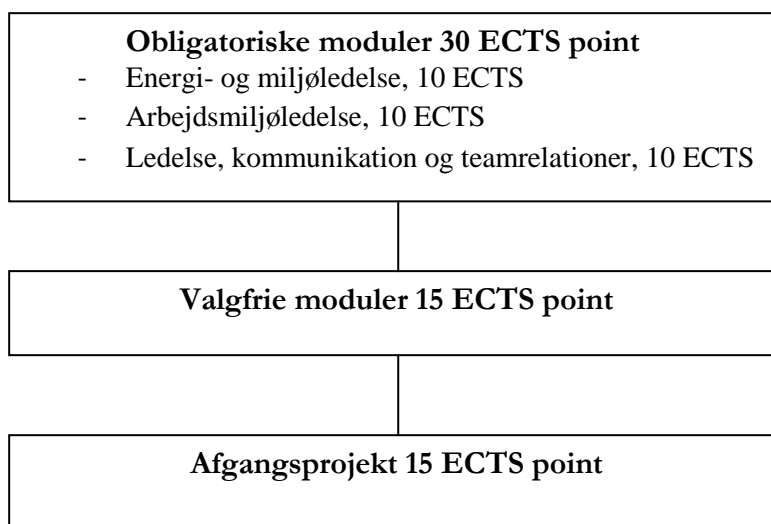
**Obligatoriske moduler 30 ECTS point**
- Energi- og miljøledelse, 10 ECTS
- Arbejdsmiljøledelse, 10 ECTS
- Ledelse, kommunikation og teamrelationer, 10 ECTS

**Valgfrie moduler 15 ECTS point**

**Afgangsprojekt 15 ECTS point**